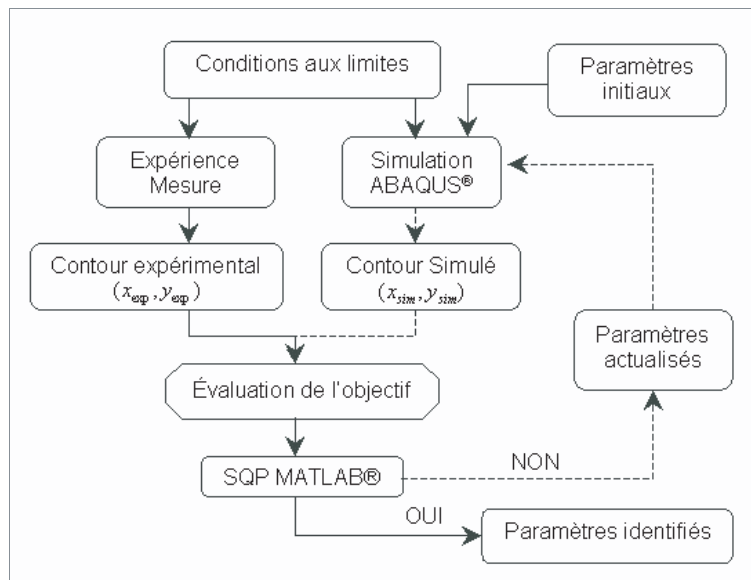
Conditions aux limites

Paramètres initiaux

Expérience Mesure

Simulation ABAQUS®

Contour expérimental $(x_{exp}, y_{exp})$

Contour Simulé $(x_{sim}, y_{sim})$

Paramètres actualisés

Évaluation de l'objectif

SQP MATLAB®

NON

OUI

Paramètres identifiés